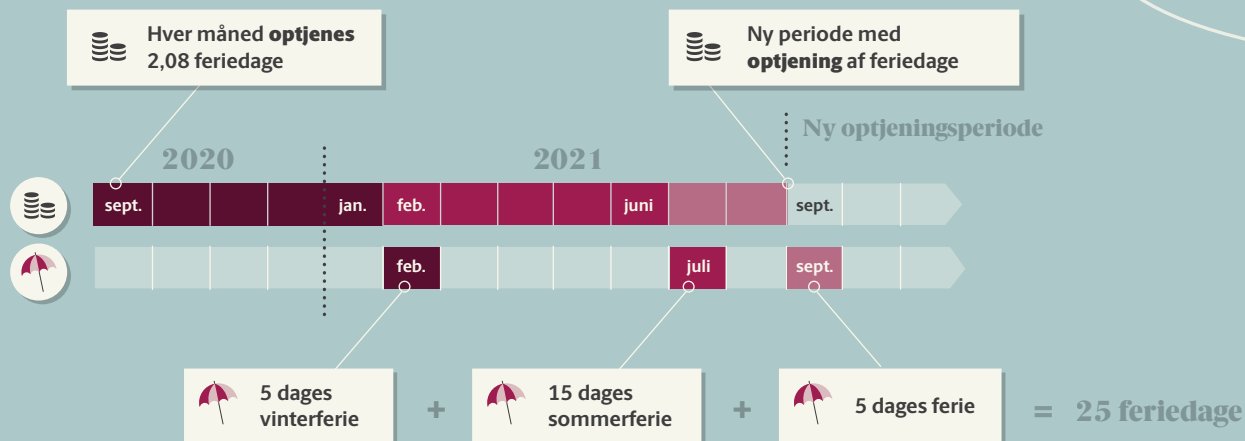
Hver måned **optjenes** 2,08 feriedage

Ny periode med **optjening** af feriedage

Ny optjeningsperiode

2020

2021

sept.

jan.

feb.

juni

sept.

feb.

juli

sept.

5 dages vinterferie

+

15 dages sommerferie

+

5 dages ferie

= 25 feriedage